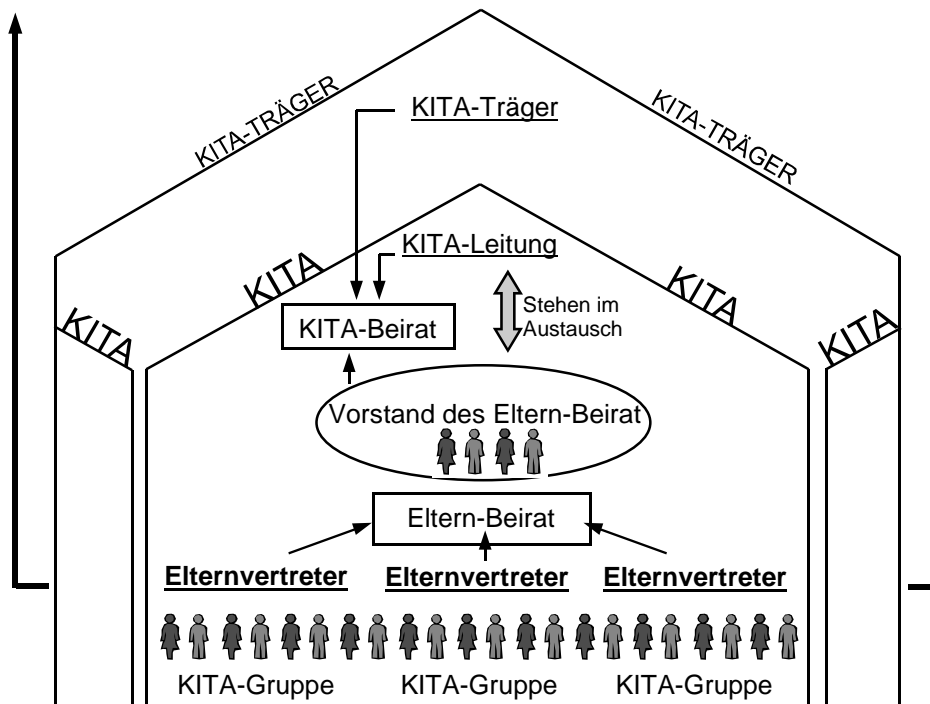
KITA-TRÄGER

KITA-TRÄGER

KITA-Träger

KITA

KITA

KITA-Leitung

KITA

KITA

KITA-Beirat

Stehen im Austausch

Vorstand des Eltern-Beirat

Eltern-Beirat

Elternvertreter

Elternvertreter

Elternvertreter

KITA-Gruppe

KITA-Gruppe

KITA-Gruppe